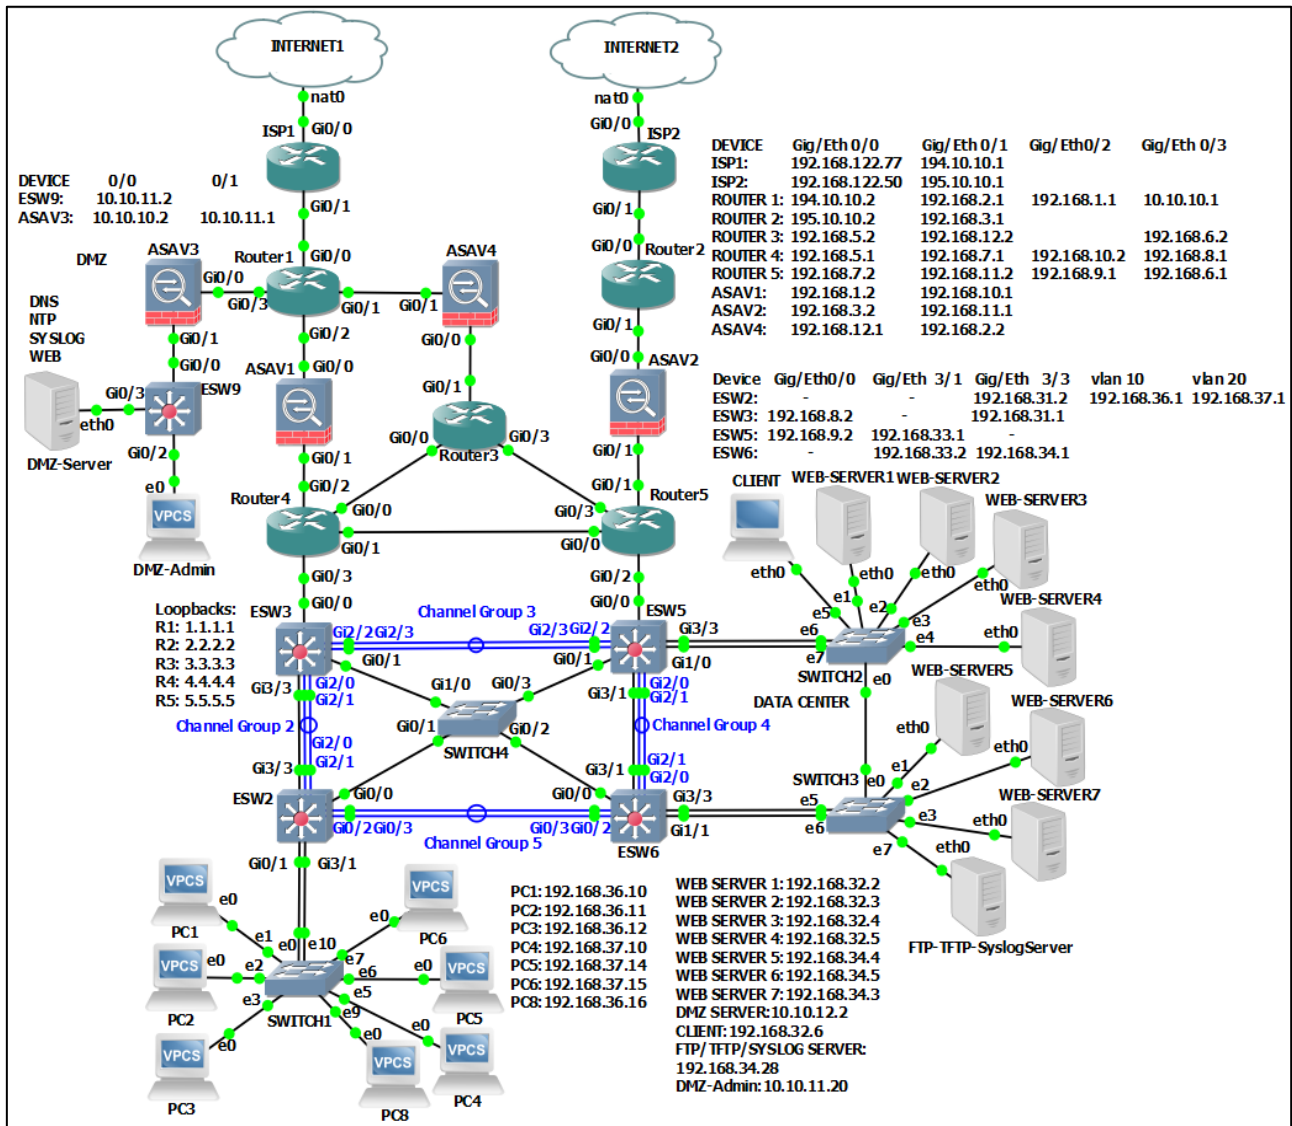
INTERNET1

INTERNET2

nat0
ISP1 Gi0/0
Gi0/1
Gi0/0
Router1
ASAV3
Gi0/0
Gi0/3
Gi0/1
Gi0/1
ASAV4
Gi0/2
Gi0/0
ASAV1 Gi0/0
Gi0/1
Gi0/1
Router3
Gi0/0
Gi0/3
Gi0/1
Gi0/2
Router4
Gi0/0
Gi0/1
Gi0/3
Gi0/0

nat0
Gi0/0
ISP2
Gi0/1
Gi0/0
Router2
Gi0/1
Gi0/0
ASAV2
Gi0/1
Gi0/1
Router5
Gi0/3
Gi0/0
Gi0/2
Gi0/0
ESW5

DEVICE 0/0 0/1
ESW9: 10.10.11.2
ASAV3: 10.10.10.2 10.10.11.1

DMZ

DNS
NTP
SYSLOG
WEB

Gi0/1
Gi0/0
Gi0/3
ESW9
eth0
Gi0/2
DMZ-Server
e0
VPCS
DMZ-Admin

| DEVICE | Gig/Eth 0/0 | Gig/Eth 0/1 | Gig/Eth0/2 | Gig/Eth 0/3 |
|---|---|---|---|---|
| ISP1: | 192.168.122.77 | 194.10.10.1 | | |
| ISP2: | 192.168.122.50 | 195.10.10.1 | | |
| ROUTER 1: | 194.10.10.2 | 192.168.2.1 | 192.168.1.1 | 10.10.10.1 |
| ROUTER 2: | 195.10.10.2 | 192.168.3.1 | | |
| ROUTER 3: | 192.168.5.2 | 192.168.12.2 | | 192.168.6.2 |
| ROUTER 4: | 192.168.5.1 | 192.168.7.1 | 192.168.10.2 | 192.168.8.1 |
| ROUTER 5: | 192.168.7.2 | 192.168.11.2 | 192.168.9.1 | 192.168.6.1 |
| ASAV1: | 192.168.1.2 | 192.168.10.1 | | |
| ASAV2: | 192.168.3.2 | 192.168.11.1 | | |
| ASAV4: | 192.168.12.1 | 192.168.2.2 | | |

| Device | Gig/Eth0/0 | Gig/Eth 3/1 | Gig/Eth 3/3 | vlan 10 | vlan 20 |
|---|---|---|---|---|---|
| ESW2: | - | - | 192.168.31.2 | 192.168.36.1 | 192.168.37.1 |
| ESW3: | 192.168.8.2 | - | 192.168.31.1 | | |
| ESW5: | 192.168.9.2 | 192.168.33.1 | - | | |
| ESW6: | - | 192.168.33.2 | 192.168.34.1 | | |

Loopbacks:
R1: 1.1.1.1
R2: 2.2.2.2
R3: 3.3.3.3
R4: 4.4.4.4
R5: 5.5.5.5

ESW3
Gi2/2 Gi2/3
Channel Group 3
Gi2/3 Gi2/2
Gi0/1
Gi0/1
Gi3/3
Gi1/0
Gi3/3
Gi2/0
Gi2/1
Gi1/0
Gi0/3
Gi3/1
Gi2/0
Gi2/1
Channel Group 2
Gi0/1
SWITCH4
Gi0/2
Channel Group 4
Gi2/0
Gi2/1
Gi3/3
Gi2/1
Gi3/1
Gi2/0
ESW2
Gi0/0
Gi0/0
Gi3/3
Gi0/2 Gi0/3
Channel Group 5
Gi0/3 Gi0/2
Gi1/1
ESW6
Gi0/1 Gi3/1

CLIENT
WEB-SERVER1
WEB-SERVER2
WEB-SERVER3
eth0
eth0
eth0
eth0
e1
e5
e2
e3
e6
e4
eth0
WEB-SERVER4
e7
SWITCH2
e0
WEB-SERVER5
DATA CENTER
WEB-SERVER6
eth0
eth0
e1
SWITCH3 e0
e2
e5
e6
e3
eth0
e7
eth0
WEB-SERVER7
FTP-TFTP-SyslogServer

VPCS
PC1
e0
e1
e0
e10
VPCS
e0
PC6
VPCS
PC2
e0
e2
e7
e6
e0
VPCS
e3
e5
PC5
SWITCH1
e9
VPCS
e0
e0
e0
VPCS
VPCS
PC3
PC8
PC4

PC1: 192.168.36.10
PC2: 192.168.36.11
PC3: 192.168.36.12
PC4: 192.168.37.10
PC5: 192.168.37.14
PC6: 192.168.37.15
PC8: 192.168.36.16

WEB SERVER 1: 192.168.32.2
WEB SERVER 2: 192.168.32.3
WEB SERVER 3: 192.168.32.4
WEB SERVER 4: 192.168.32.5
WEB SERVER 5: 192.168.34.4
WEB SERVER 6: 192.168.34.5
WEB SERVER 7: 192.168.34.3
DMZ SERVER: 10.10.12.2
CLIENT: 192.168.32.6
FTP/TFTP/SYSLOG SERVER:
192.168.34.28
DMZ-Admin: 10.10.11.20